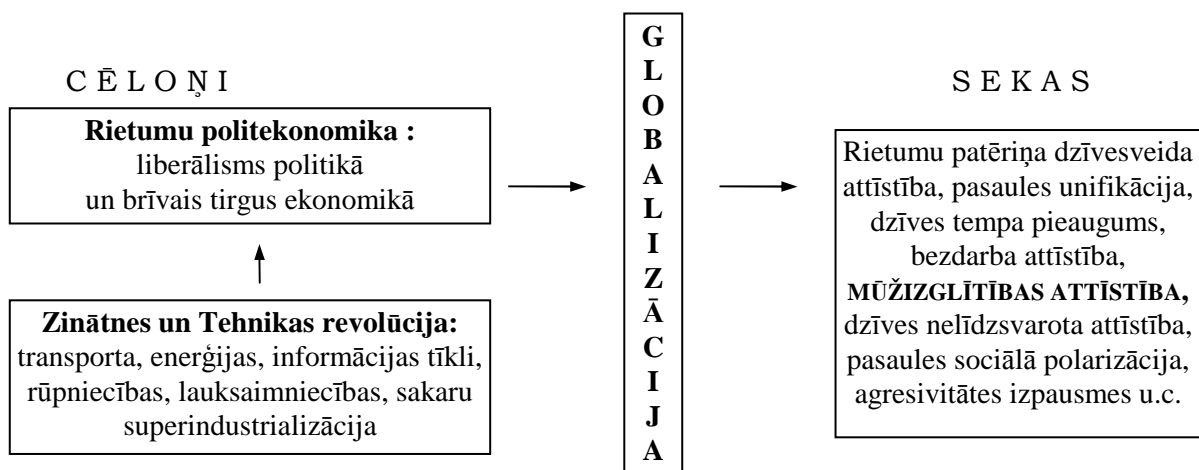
CĒLOŅI

**Rietumu politekonomika :**
liberālisms politikā
un brīvais tirgus ekonomikā

**Zinātnes un Tehnikas revolūcija:**
transporta, enerģijas, informācijas tīkli, rūpniecības, lauksaimniecības, sakaru superindustrializācija

**GLOBALIZĀCIJA**

SEKAS

Rietumu patēriņa dzīvesveida attīstība, pasaules unifikācija, dzīves tempa pieaugums, bezdarba attīstība, **MŪŽIZGLĪTĪBAS ATTĪSTĪBA,** dzīves nelīdzsvarota attīstība, pasaules sociālā polarizācija, agresivitātes izpausmes u.c.